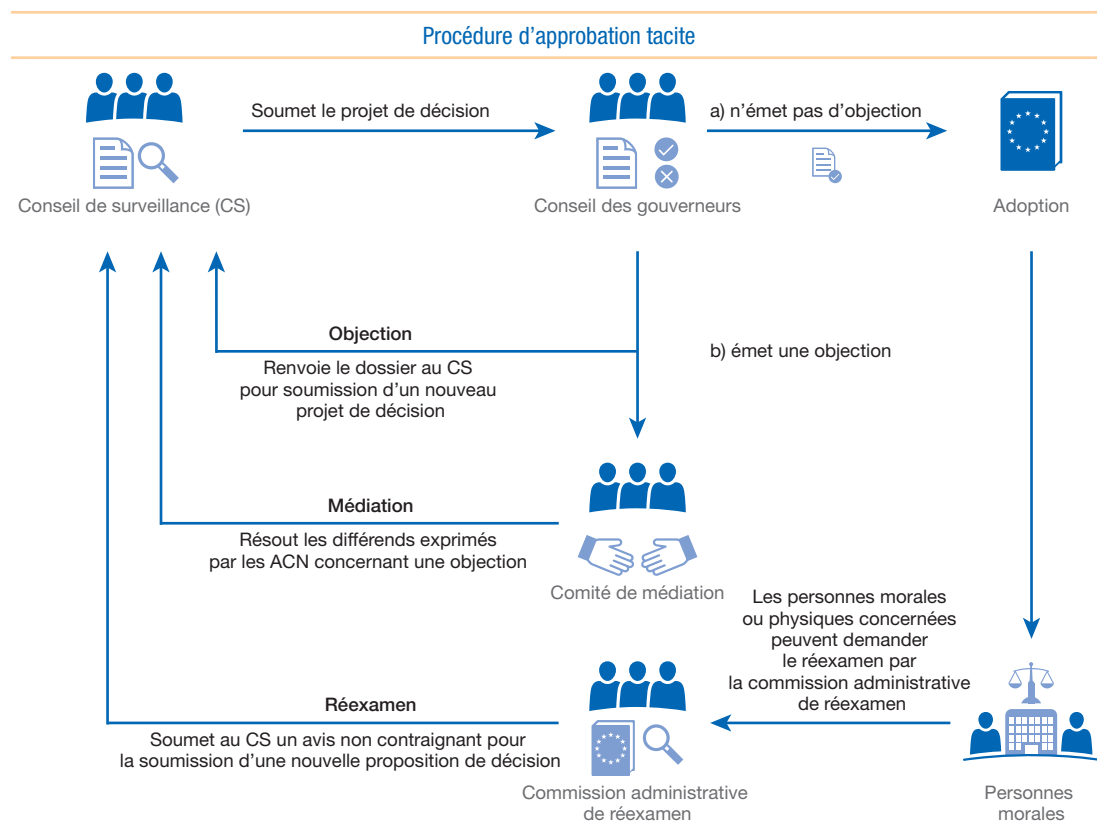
Procédure d’approbation tacite

Conseil de surveillance (CS)

Soumet le projet de décision

Conseil des gouverneurs

a) n’émet pas d’objection

Adoption

Objection

Renvoie le dossier au CS pour soumission d’un nouveau projet de décision

b) émet une objection

Médiation

Résout les différends exprimés par les ACN concernant une objection

Comité de médiation

Les personnes morales ou physiques concernées peuvent demander le réexamen par la commission administrative de réexamen

Réexamen

Soumet au CS un avis non contraignant pour la soumission d’une nouvelle proposition de décision

Commission administrative de réexamen

Personnes morales